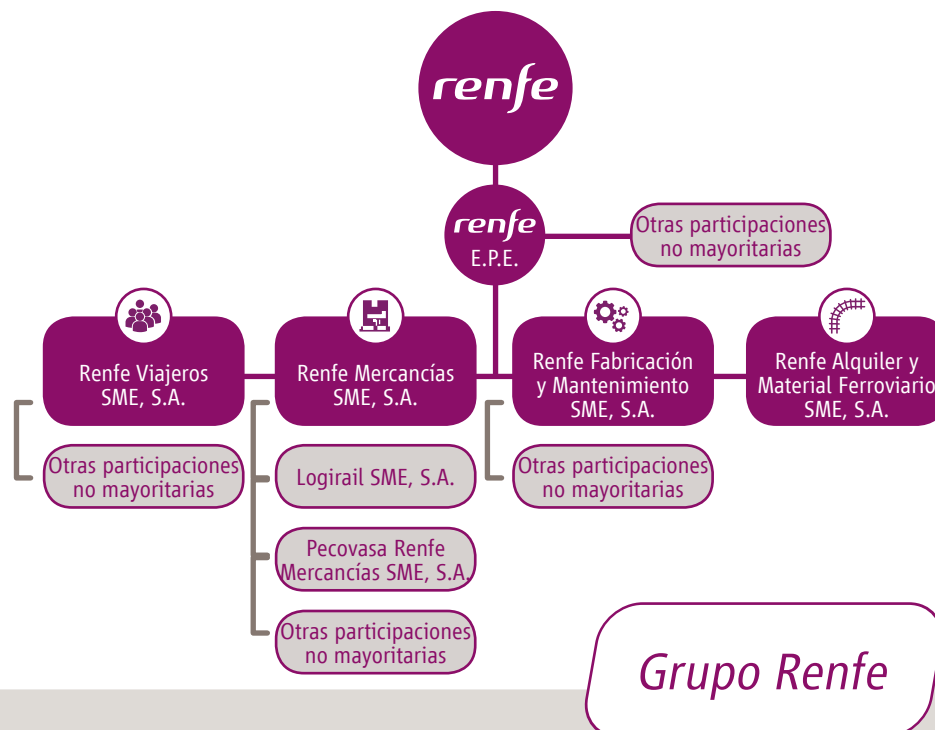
renfe

renfe
E.P.E.

Otras participaciones no mayoritarias

Renfe Viajeros SME, S.A.

Renfe Mercancías SME, S.A.

Renfe Fabricación y Mantenimiento SME, S.A.

Renfe Alquiler y Material Ferroviario SME, S.A.

Otras participaciones no mayoritarias

Logirail SME, S.A.

Otras participaciones no mayoritarias

Pecovasa Renfe Mercancías SME, S.A.

Otras participaciones no mayoritarias

Grupo Renfe